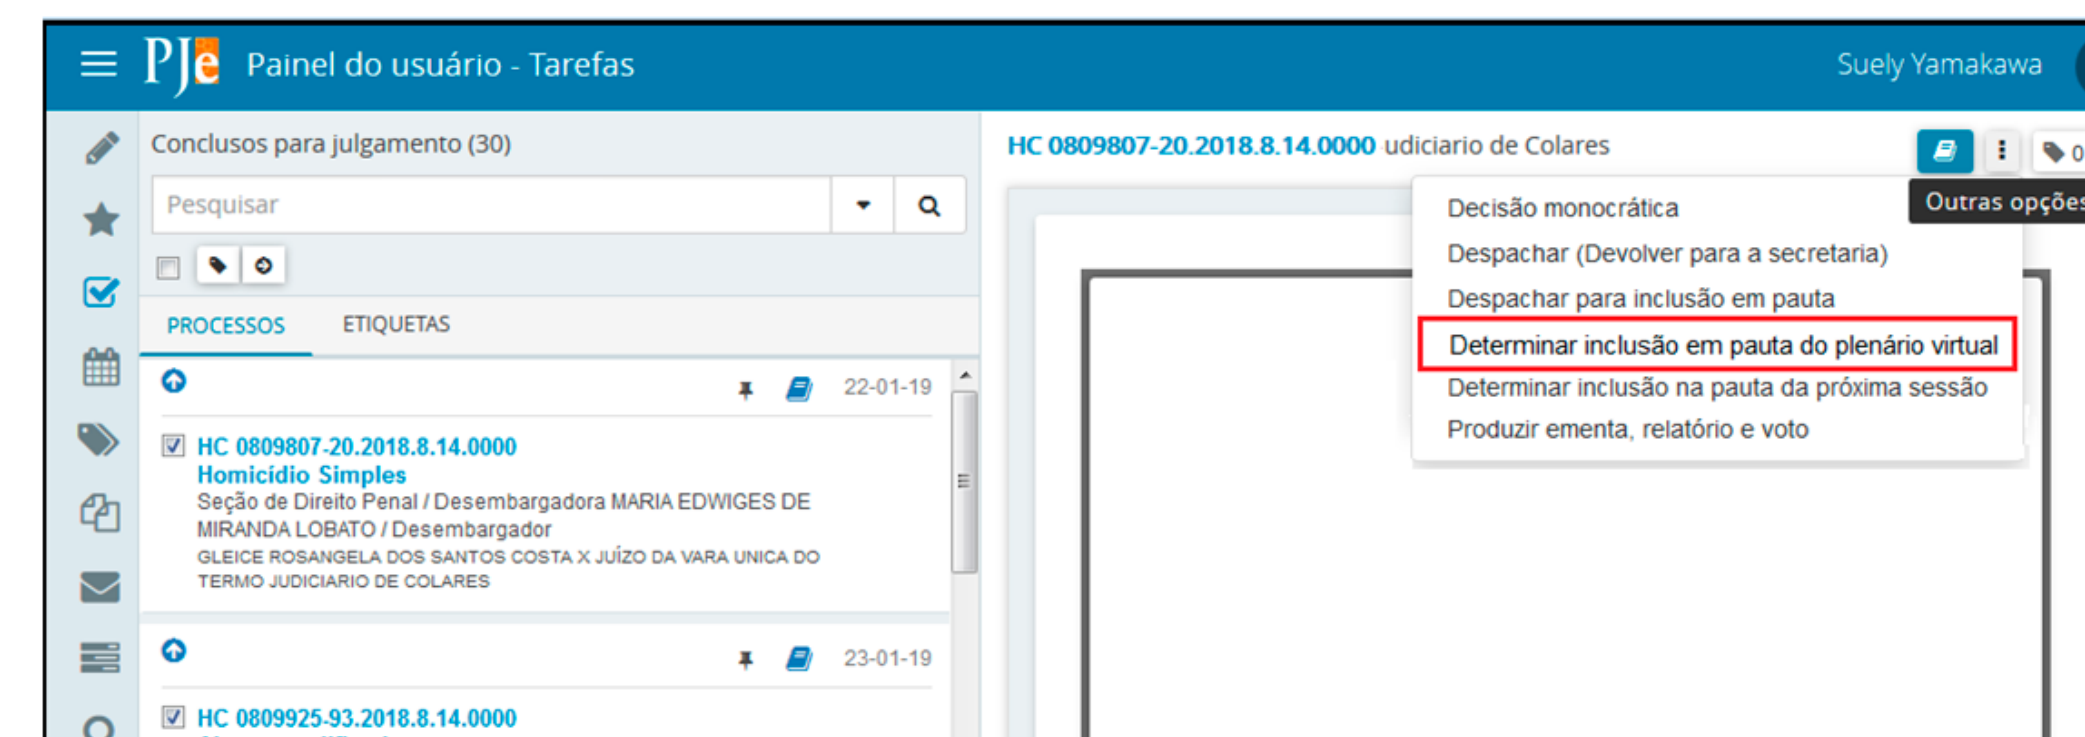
PJe Painel do usuário - Tarefas

Suely Yamakawa

Conclusos para julgamento (30)

Pesquisar

PROCESSOS ETIQUETAS

22-01-19

HC 0809807-20.2018.8.14.0000
Homicídio Simples
Seção de Direito Penal / Desembargadora MARIA EDWIGES DE MIRANDA LOBATO / Desembargador
GLEICE ROSANGELA DOS SANTOS COSTA X JUÍZO DA VARA UNICA DO TERMO JUDICIARIO DE COLARES

23-01-19

HC 0809925-93.2018.8.14.0000

HC 0809807-20.2018.8.14.0000 udiciario de Colares

0

Outras opçõe

Decisão monocrática
Despachar (Devolver para a secretaria)
Despachar para inclusão em pauta
Determinar inclusão em pauta do plenário virtual
Determinar inclusão na pauta da próxima sessão
Produzir ementa, relatório e voto